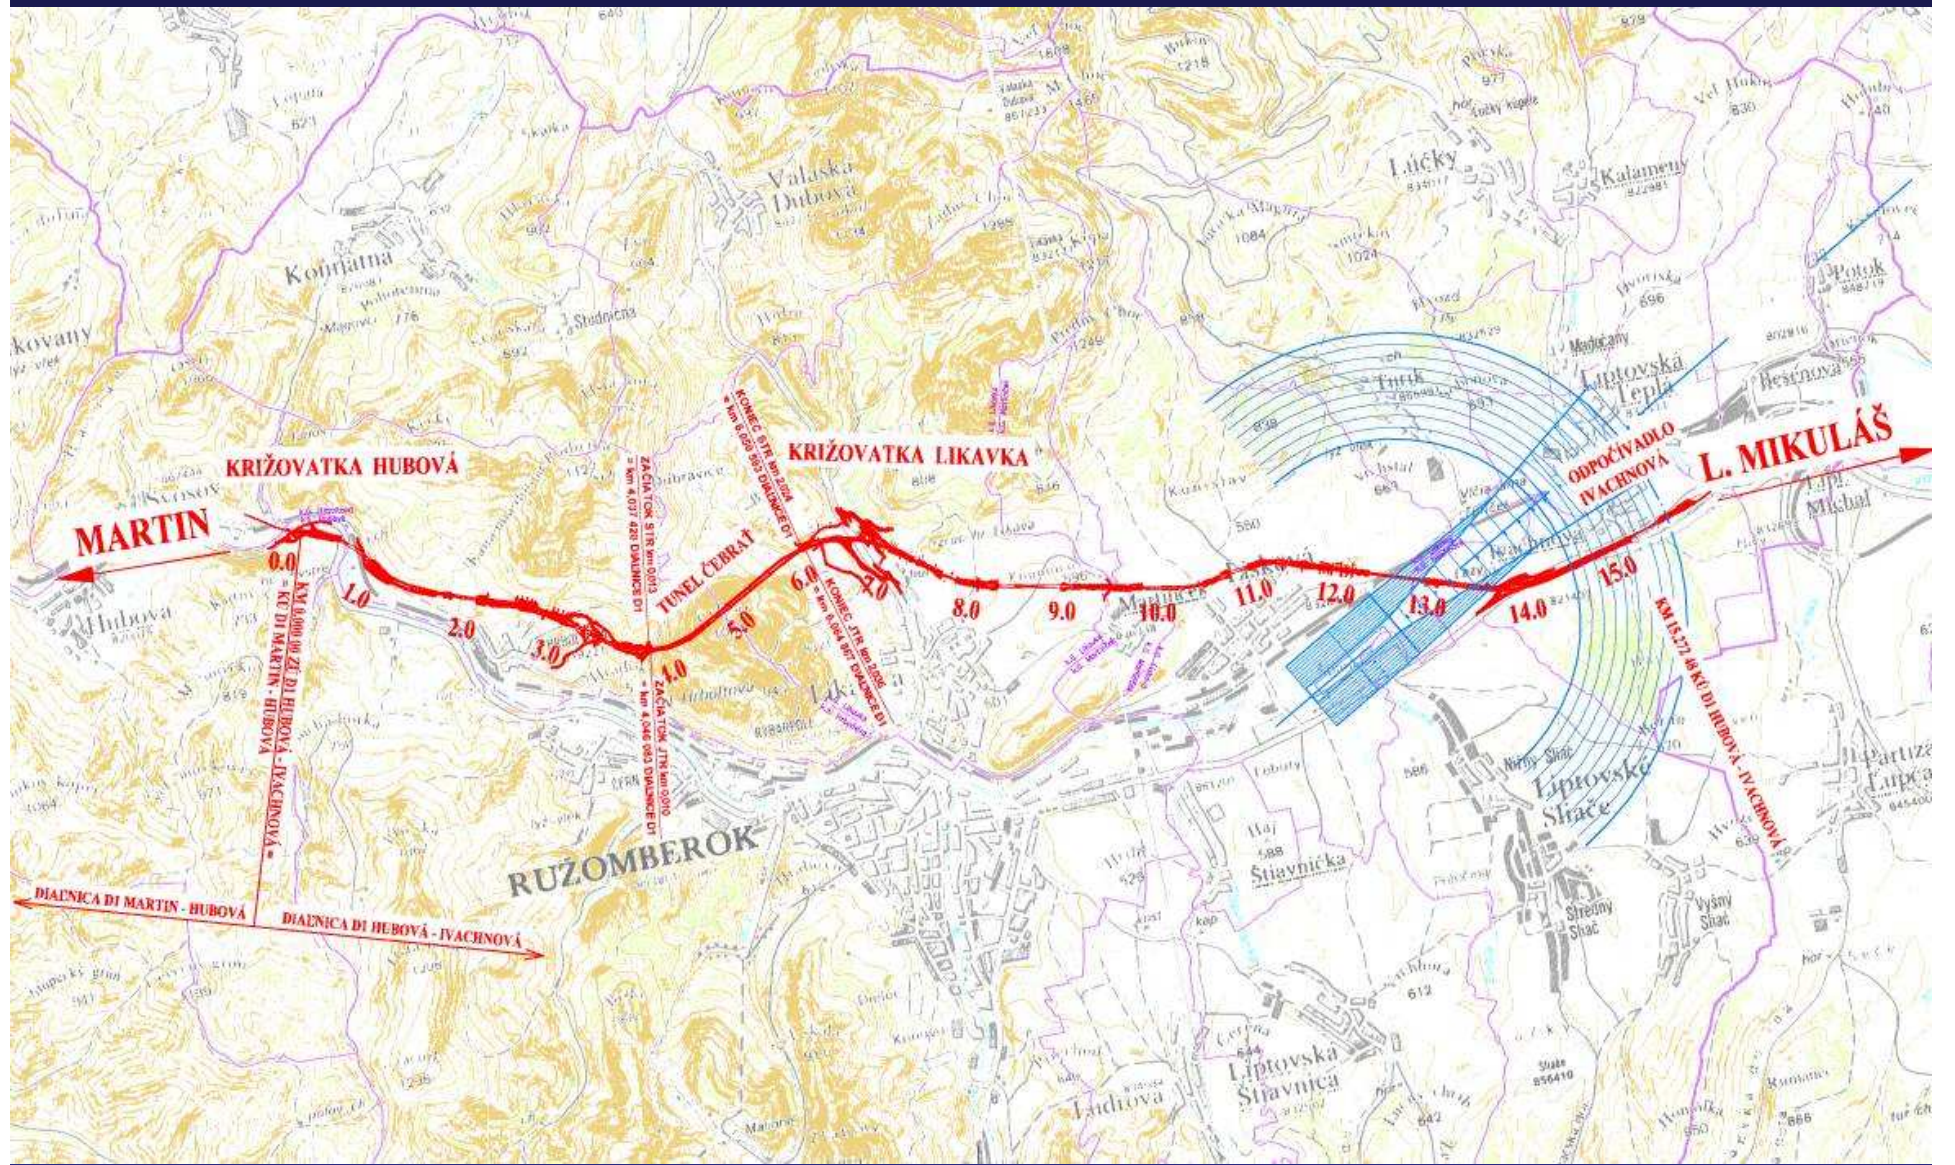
KRIŽOVATKA HUBOVÁ

MARTIN

0.0

1.0

2.0

3.0

4.0

5.0

6.0

7.0

8.0

9.0

10.0

11.0

12.0

13.0

14.0

15.0

TUNEL ČEBRAŤ

KRIŽOVATKA LIKAVKA

ODPOČÍVADLO IVACHNOVÁ

L. MIKULÁŠ

KM 0.000 00 ZÚ D1 HUBOVÁ - IVACHNOVÁ = KÚ D1 MARTIN - HUBOVÁ

ZAČIATOK STR km 0.013 = km 4.037 420 DIAĽNICE D1

ZAČIATOK JTR km 0.010 = km 4.046 083 DIAĽNICE D1

KONIEC STR km 2.004 = km 6.022 563 DIAĽNICE D1

KONIEC JTR km 2.006 = km 6.064 867 DIAĽNICE D1

KM 15.272 48 KÚ D1 HUBOVÁ - IVACHNOVÁ

DIAĽNICA D1 MARTIN - HUBOVÁ

DIAĽNICA D1 HUBOVÁ - IVACHNOVÁ

RUŽOMBEROK

Kobmatna

Studnička

Valaská Dubová

Lúčky

Kalameny

Potok

Liptovská Teplá

Bešeňová

Turík

Likavka

Martinček

Lisková

Ivachnová

Lipt. Michal

Hubová

Liptovské Sliače

Stredný Sliač

Vyšný Sliač

Partizánska Ľupča

Štiavnička

Liptovská Štiavnica

Ludrová

Madočany

Vel. Ľúky

Loputa

Dubrava

Kopa